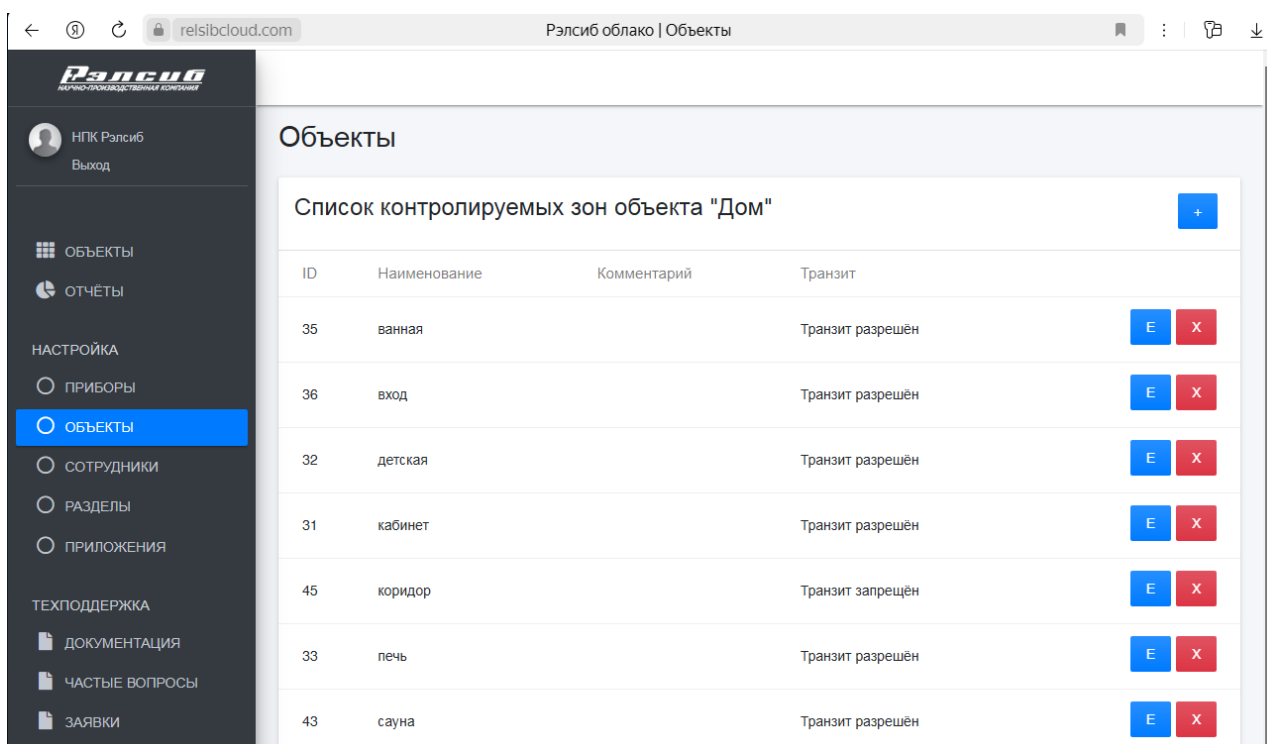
relsibcloud.com Рэлсиб облако | Объекты

Рэлсиб
НАУЧНО-ПРОИЗВОДСТВЕННАЯ КОМПАНИЯ

НПК Рэлсиб
Выход

ОБЪЕКТЫ
ОТЧЁТЫ

НАСТРОЙКА
ПРИБОРЫ
ОБЪЕКТЫ
СОТРУДНИКИ
РАЗДЕЛЫ
ПРИЛОЖЕНИЯ

ТЕХПОДДЕРЖКА
ДОКУМЕНТАЦИЯ
ЧАСТЫЕ ВОПРОСЫ
ЗАЯВКИ

Объекты

Список контролируемых зон объекта "Дом"

+

| ID | Наименование | Комментарий | Транзит | |
|---|---|---|---|---|
| 35 | ванная | | Транзит разрешён | E X |
| 36 | вход | | Транзит разрешён | E X |
| 32 | детская | | Транзит разрешён | E X |
| 31 | кабинет | | Транзит разрешён | E X |
| 45 | коридор | | Транзит запрещён | E X |
| 33 | печь | | Транзит разрешён | E X |
| 43 | сауна | | Транзит разрешён | E X |